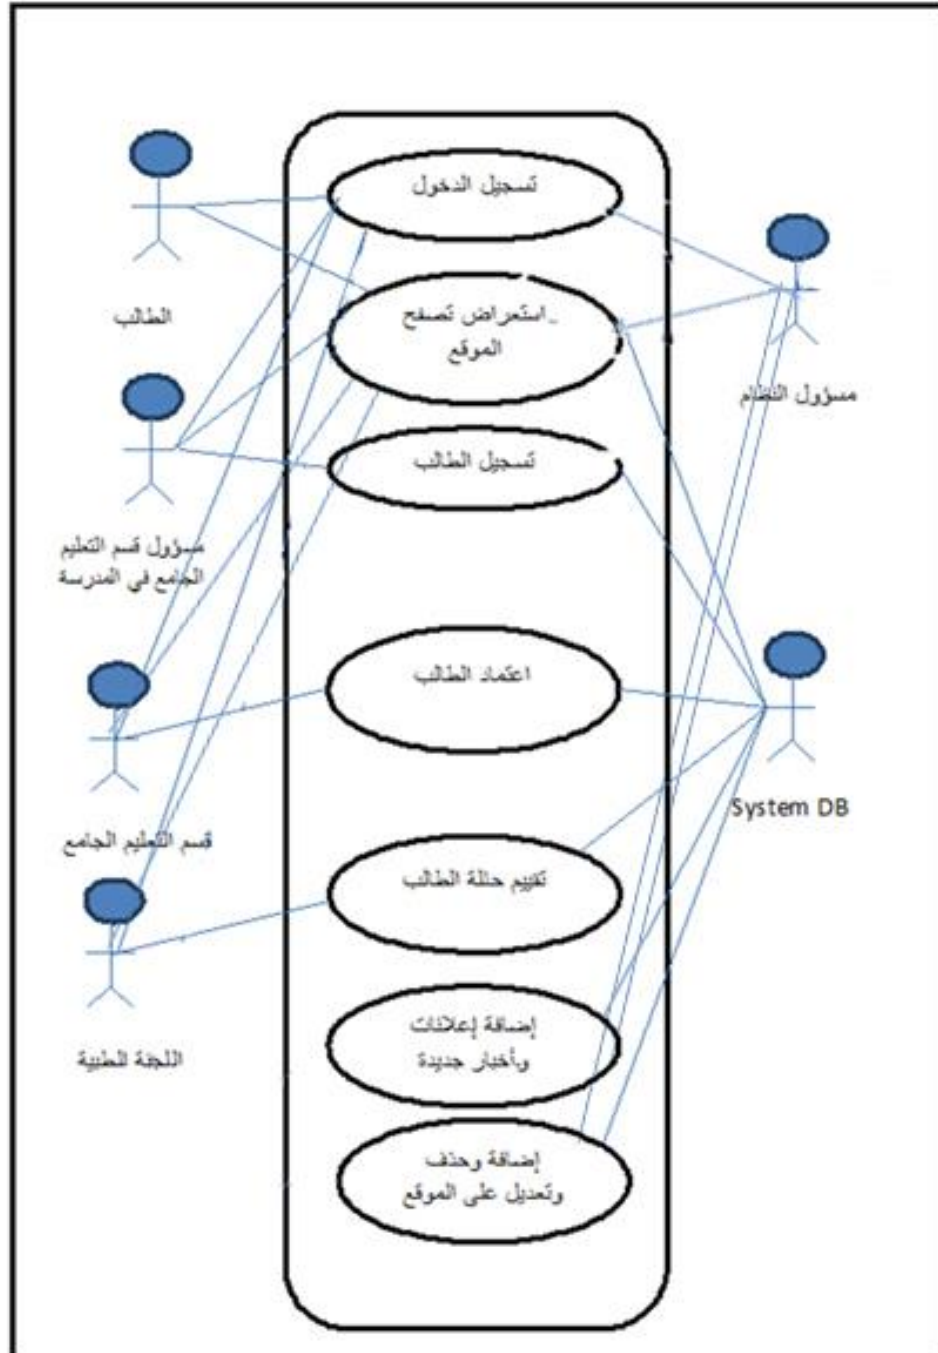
تسجيل الدخول

_استعراض تصفح الموقع

تسجيل الطالب

اعتماد الطالب

تقييم حالة الطالب

إضافة إعلانات وأخبار جديدة

إضافة وحذف وتعديل على الموقع

الطالب

مسؤول قسم التعليم الجامع في المدرسة

قسم التعليم الجامع

اللجنة الطبية

مسؤول النظام

System DB